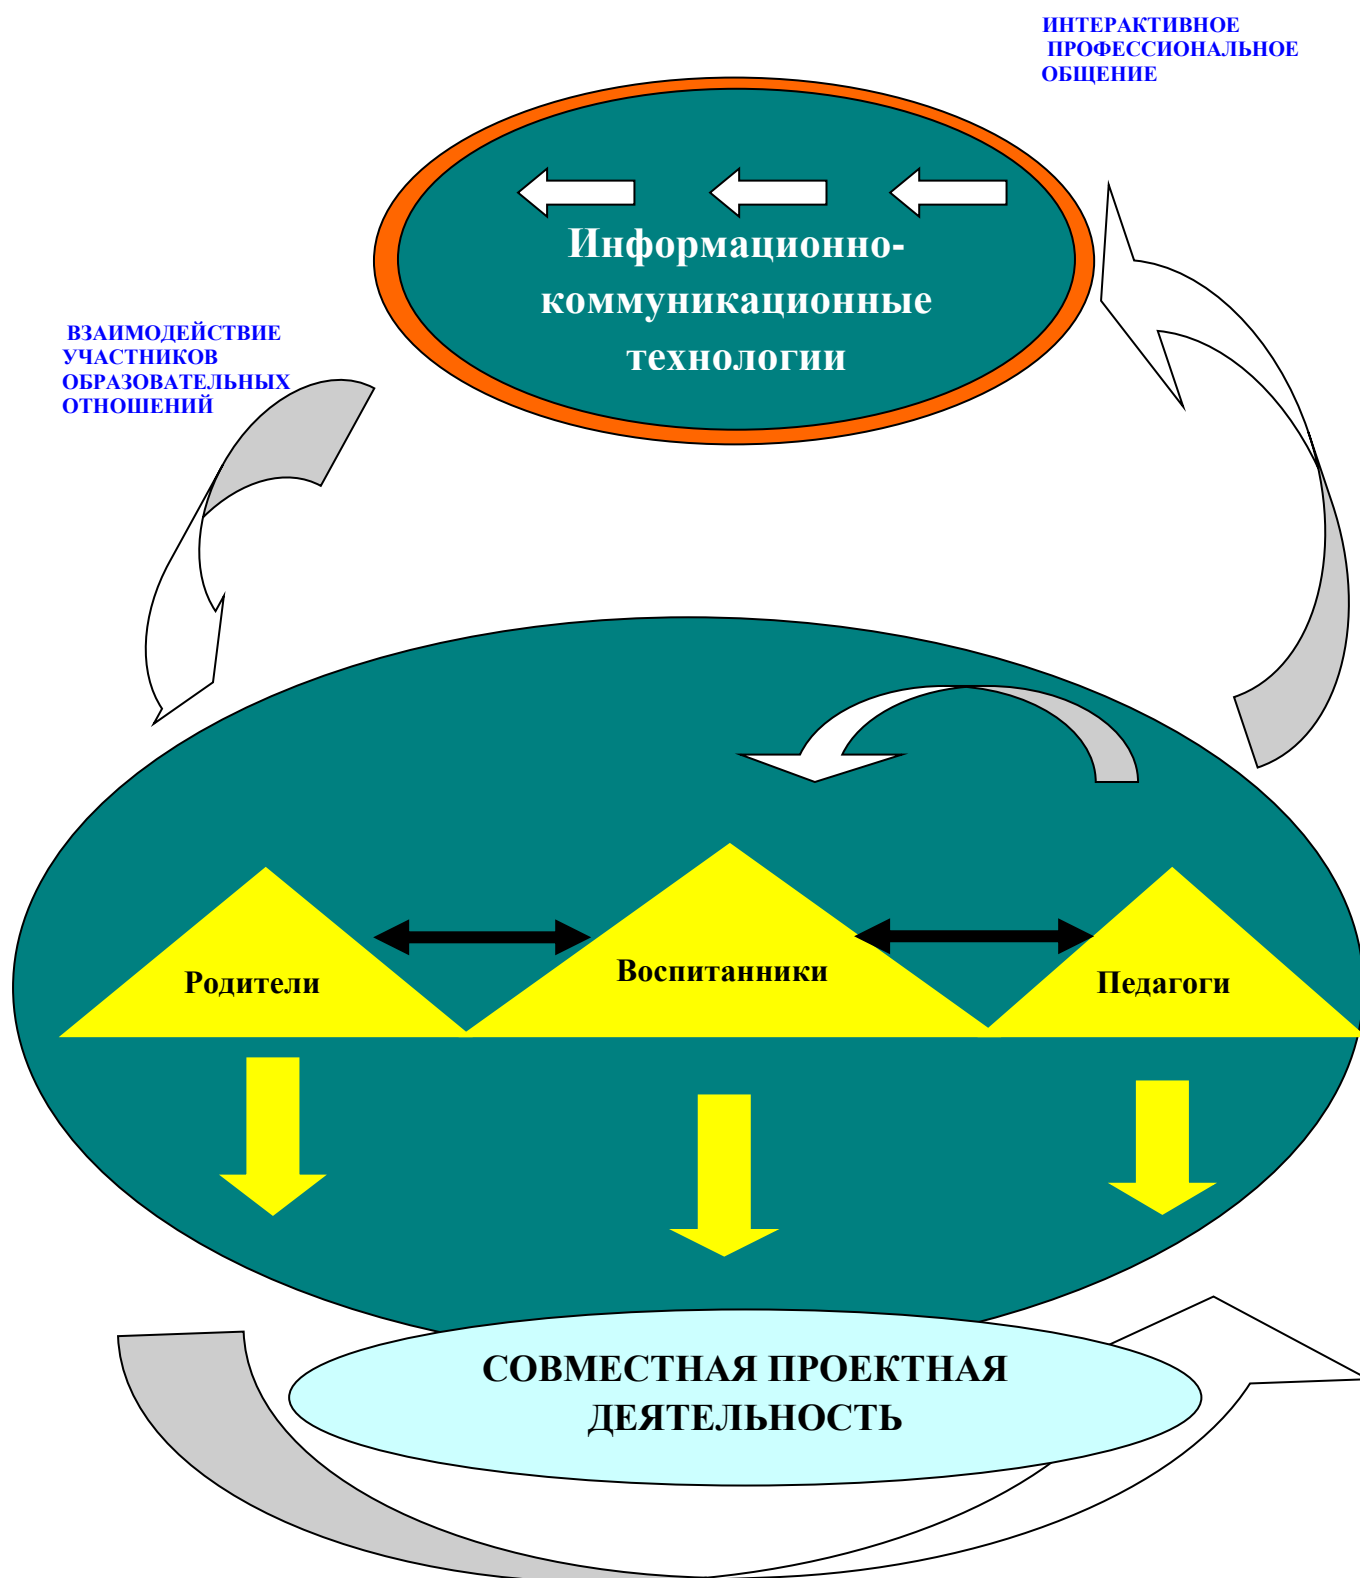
ИНТЕРАКТИВНОЕ ПРОФЕССИОНАЛЬНОЕ ОБЩЕНИЕ

Информационно-коммуникационные технологии

ВЗАИМОДЕЙСТВИЕ УЧАСТНИКОВ ОБРАЗОВАТЕЛЬНЫХ ОТНОШЕНИЙ

Родители

Воспитанники

Педагоги

СОВМЕСТНАЯ ПРОЕКТНАЯ ДЕЯТЕЛЬНОСТЬ